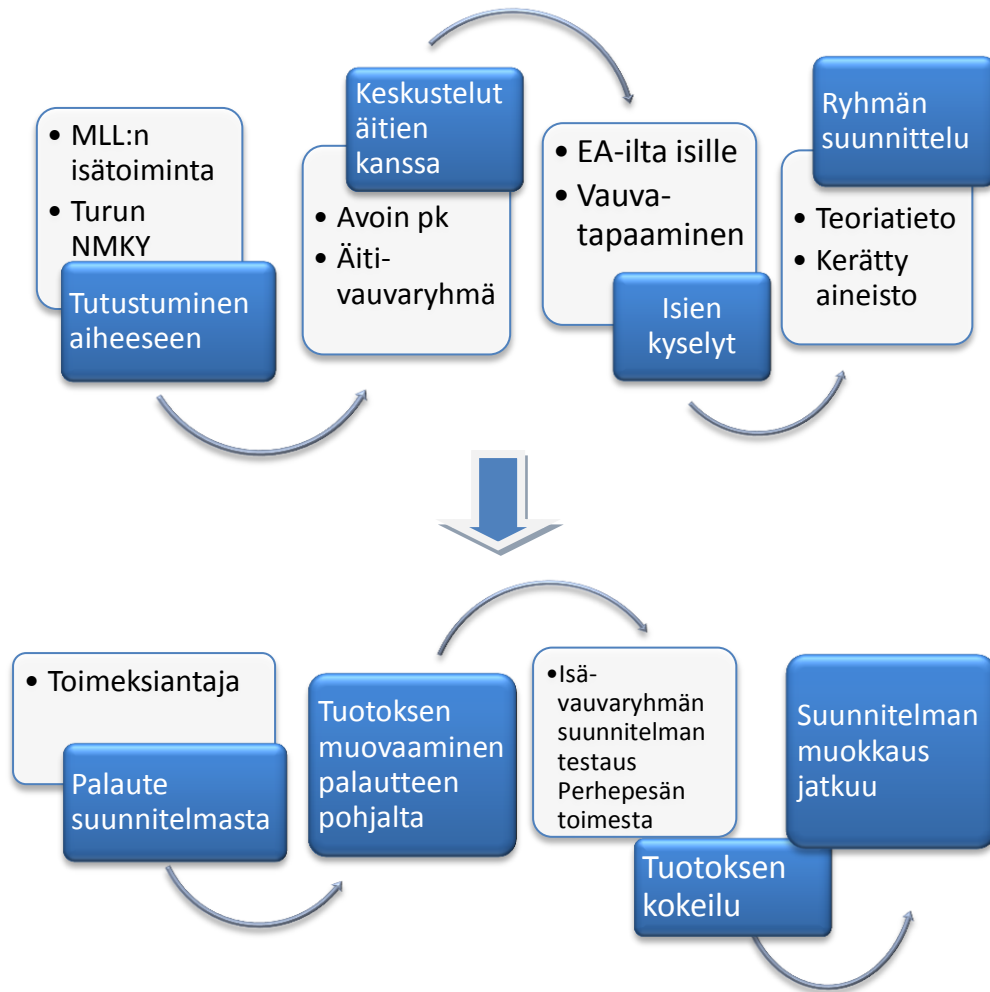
- MLL:n isätoiminta
- Turun NMKY

Tutustuminen aiheeseen

Keskustelut äitien kanssa

- Avoin pk
- Äiti-vauvaryhmä

- EA-ilta isille
- Vauva-tapaaminen

Isien kyselyt

Ryhmän suunnittelu

- Teoriatieto
- Kerätty aineisto

- Toimeksiantaja

Palaute suunnitelmasta

Tuotoksen muovaaminen palautteen pohjalta

- Isä-vauvaryhmän suunnitelman testaus Perhepesän toimesta

Tuotoksen kokeilu

Suunnitelman muokkaus jatkuu